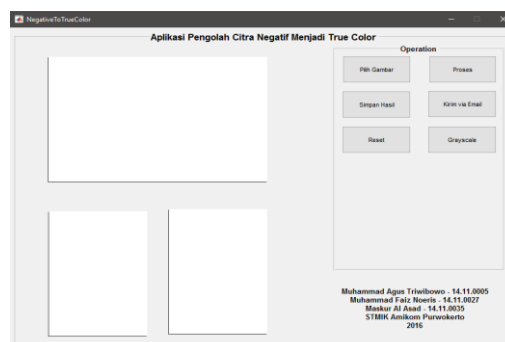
NegativeToTrueColor

Aplikasi Pengolah Citra Negatif Menjadi True Color

Operation

Pilih Gambar

Proses

Simpan Hasil

Kirim via Email

Reset

Grayscale

Muhammad Agus Triwibowo - 14.11.0005
Muhammad Faiz Noeris - 14.11.0027
Maskur Al Asad - 14.11.0035
STMIK Amikom Purwokerto
2016